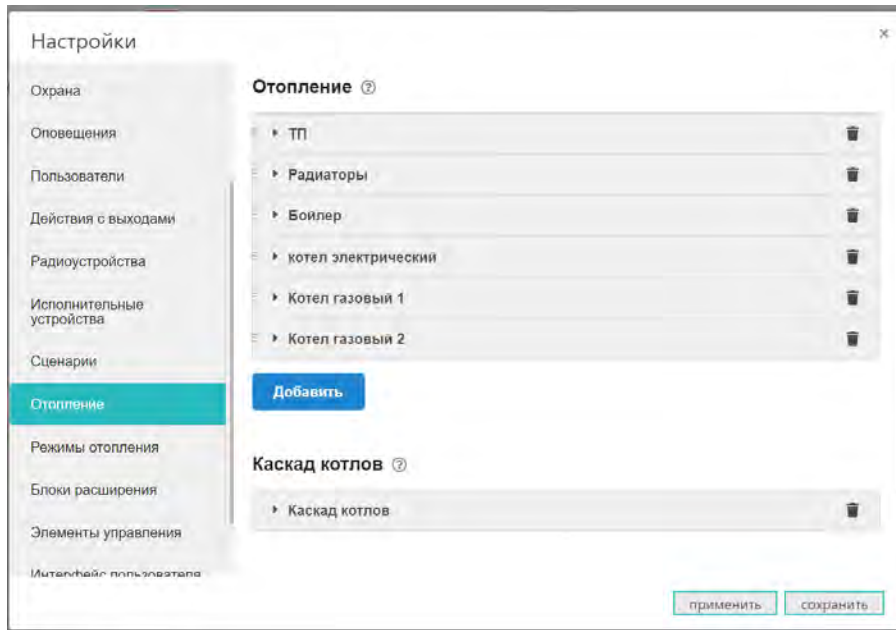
Настройки

×

Охрана

Оповещения

Пользователи

Действия с выходами

Радиоустройства

Исполнительные устройства

Сценарии

Отопление

Режимы отопления

Блоки расширения

Элементы управления

Интерфейс пользователя

Отопление ?

ТП

Радиаторы

Бойлер

котел электрический

Котел газовый 1

Котел газовый 2

Добавить

Каскад котлов ?

Каскад котлов

применить

сохранить